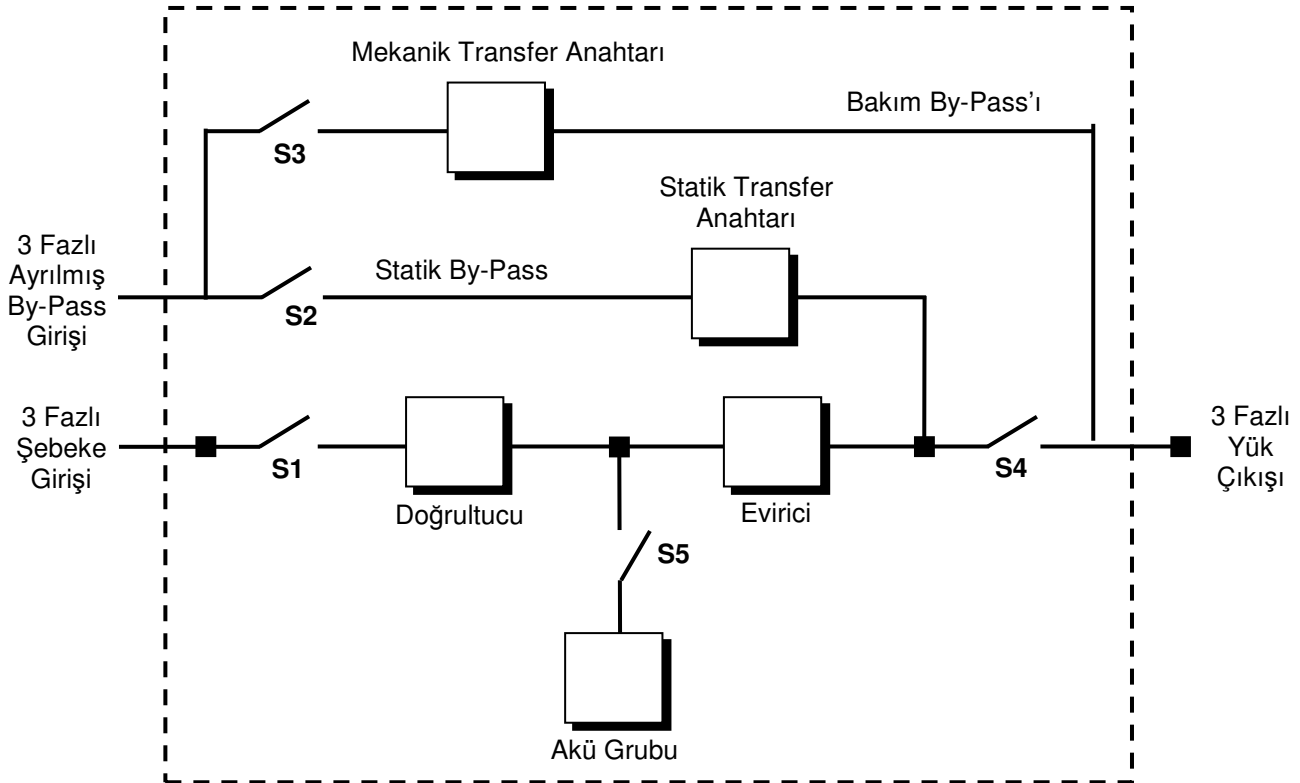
Mekanik Transfer Anahtarı

Bakım By-Pass'ı

S3

Statik Transfer Anahtarı

3 Fazlı Ayrılmış By-Pass Girişi

Statik By-Pass

S2

3 Fazlı Şebeke Girişi

S1

Doğrultucu

Evirici

S4

3 Fazlı Yük Çıkışı

S5

Akü Grubu